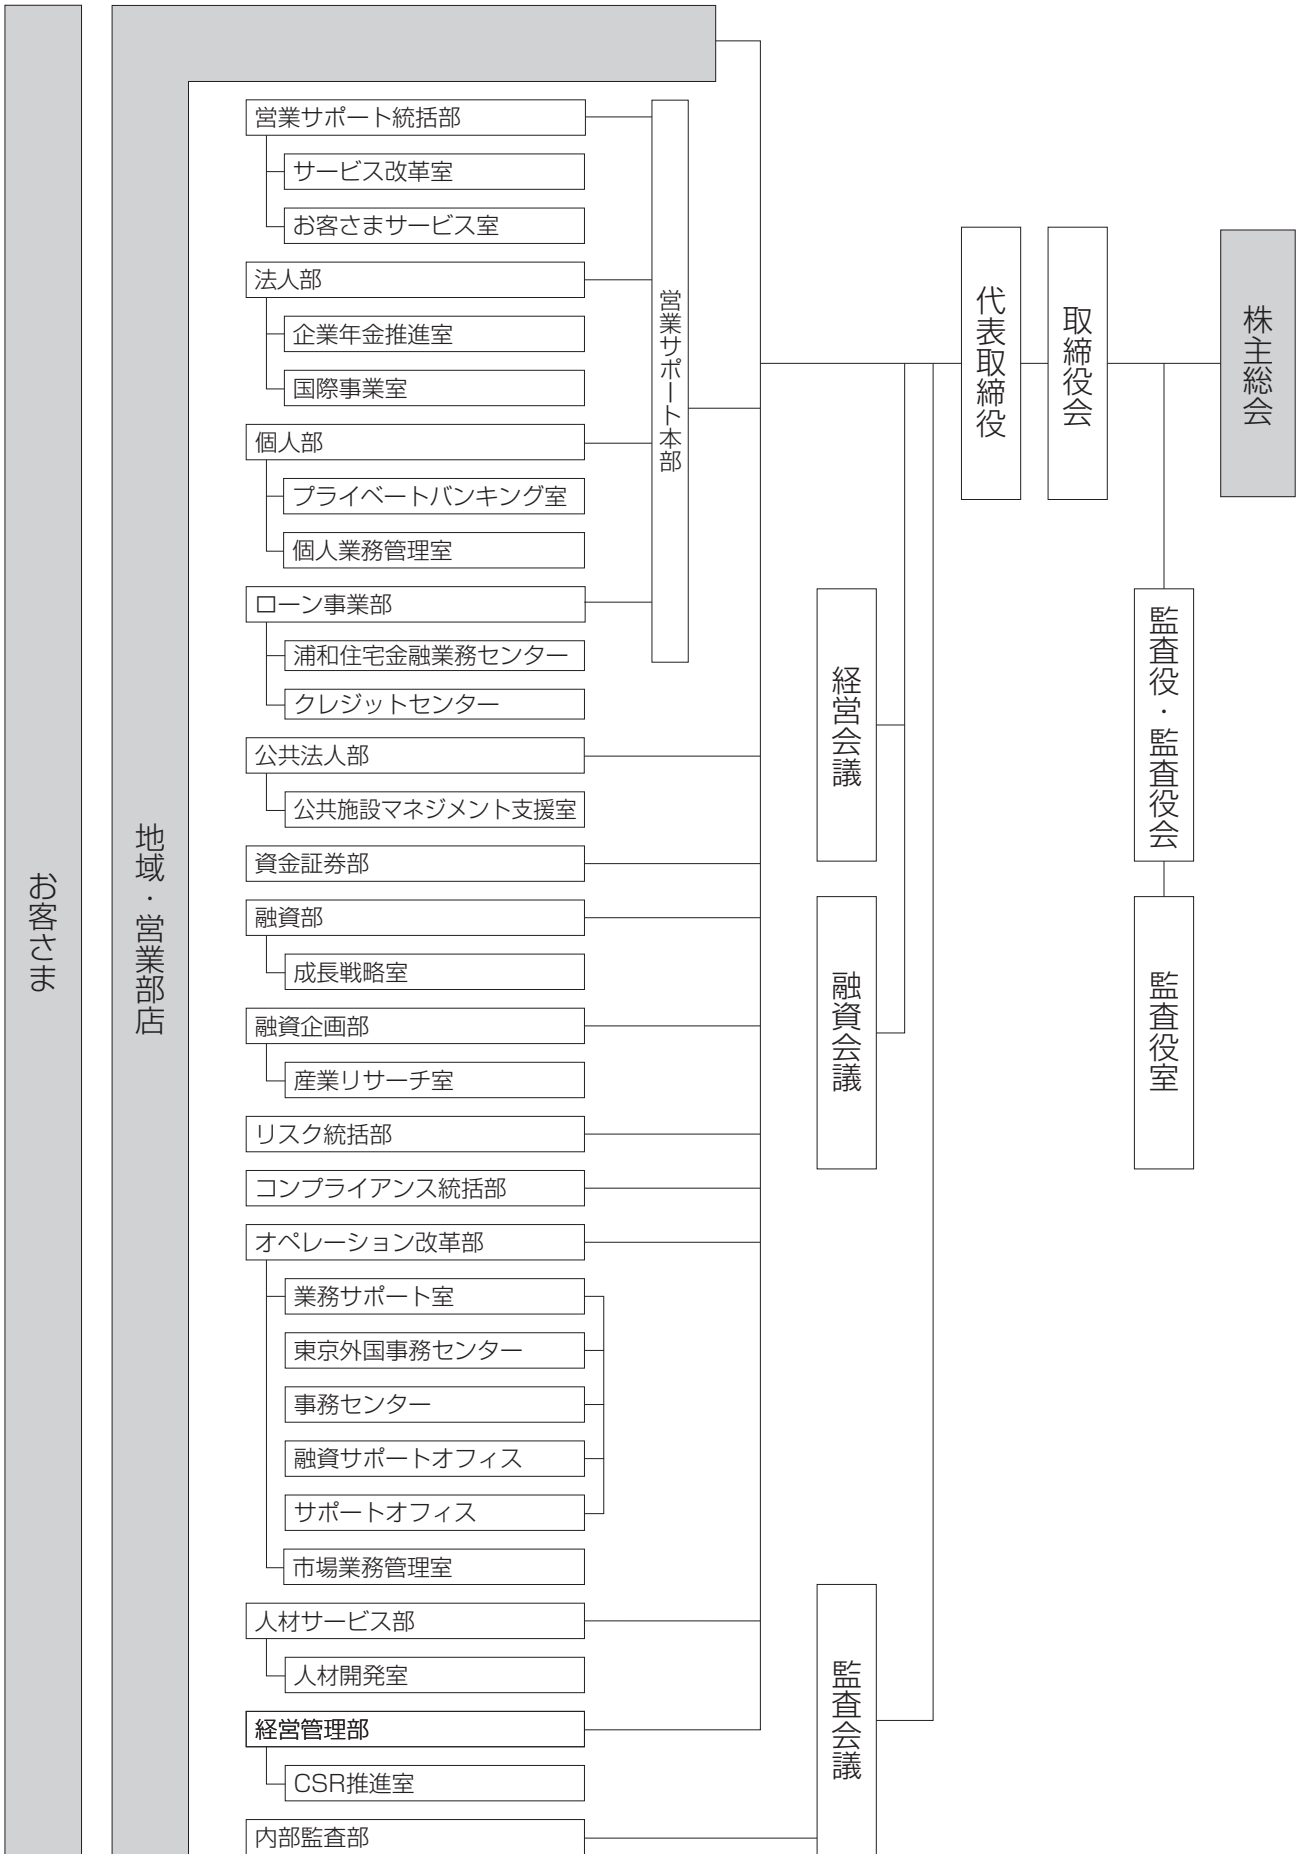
お客さま

地域・営業部店

営業サポート統括部
サービス改革室
お客さまサービス室
法人部
企業年金推進室
国際事業室
個人部
プライベートバンキング室
個人業務管理室
ローン事業部
浦和住宅金融業務センター
クレジットセンター

営業サポート本部

公共法人部
公共施設マネジメント支援室
資金証券部
融資部
成長戦略室
融資企画部
産業リサーチ室
リスク統括部
コンプライアンス統括部
オペレーション改革部
業務サポート室
東京外国事務センター
事務センター
融資サポートオフィス
サポートオフィス
市場業務管理室
人材サービス部
人材開発室
経営管理部
CSR推進室
内部監査部

経営会議
融資会議
監査会議

代表取締役
取締役会
株主総会

監査役・監査役会
監査役室